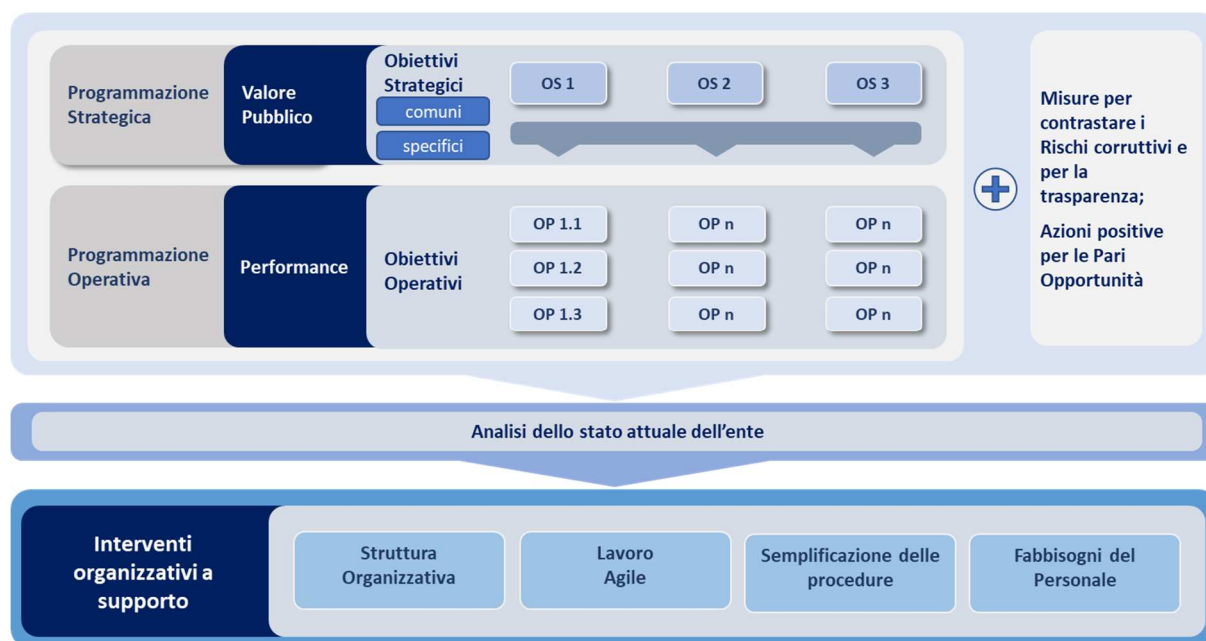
Programmazione Strategica

Valore Pubblico

Obiettivi Strategici

comuni

specifici

OS 1

OS 2

OS 3

Programmazione Operativa

Performance

Obiettivi Operativi

OP 1.1

OP 1.2

OP 1.3

OP n

OP n

OP n

OP n

OP n

OP n

Misure per contrastare i Rischi corruttivi e per la trasparenza;

Azioni positive per le Pari Opportunità

Analisi dello stato attuale dell'ente

Interventi organizzativi a supporto

Struttura Organizzativa

Lavoro Agile

Semplificazione delle procedure

Fabbisogni del Personale